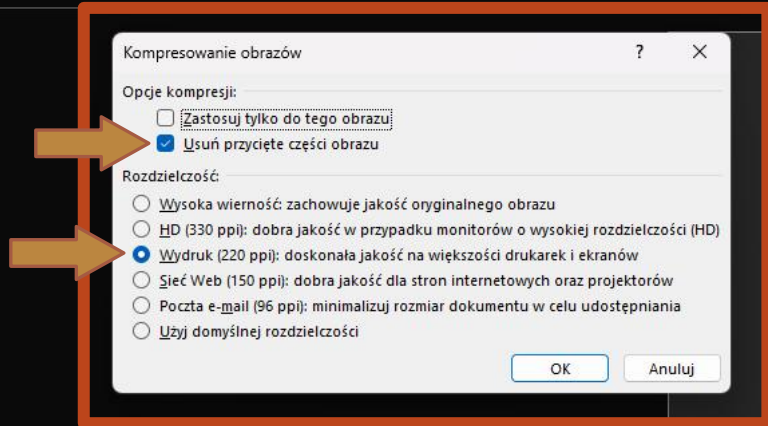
Kompresowanie obrazów ? ✕

Opcje kompresji:

Zastosuj tylko do tego obrazu

Usuń przycięte części obrazu

Rozdzielczość:

Wysoka wierność: zachowuje jakość oryginalnego obrazu

HD (330 ppi): dobra jakość w przypadku monitorów o wysokiej rozdzielczości (HD)

Wydruk (220 ppi): doskonała jakość na większości drukarek i ekranów

Sieć Web (150 ppi): dobra jakość dla stron internetowych oraz projektorów

Poczta e-mail (96 ppi): minimalizuj rozmiar dokumentu w celu udostępniania

Użyj domyślnej rozdzielczości

OK Anuluj